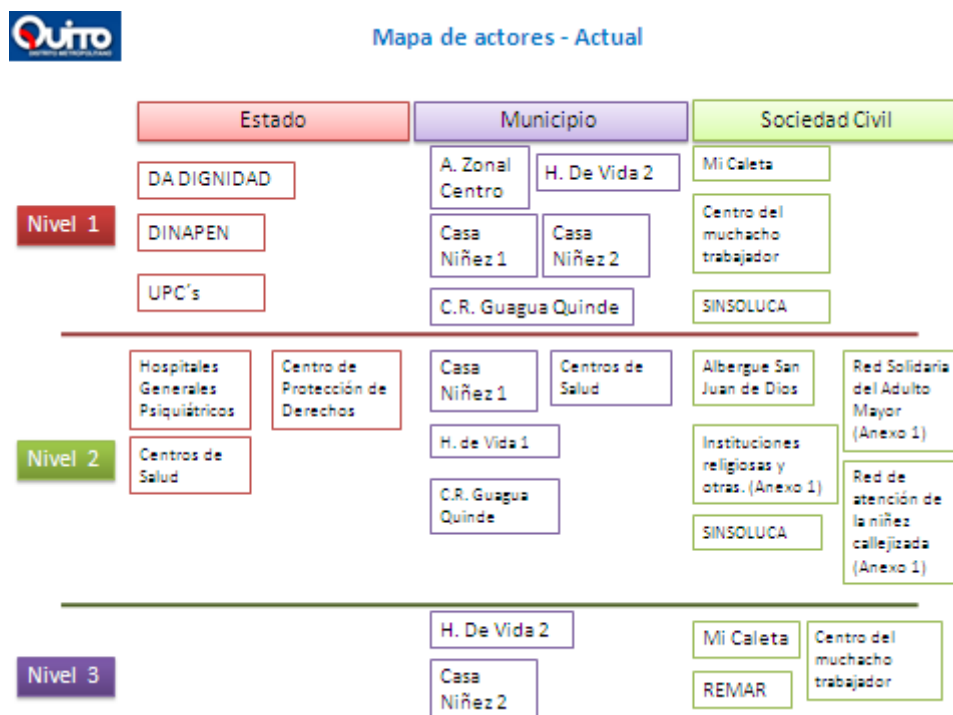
QUITO
DISTRITO METROPOLITANO

Mapa de actores - Actual

Estado

Municipio

Sociedad Civil

Nivel 1

DA DIGNIDAD

DINAPEN

UPC's

A. Zonal Centro

H. De Vida 2

Casa Niñez 1

Casa Niñez 2

C.R. Guagua Quinde

Mi Caleta

Centro del muchacho trabajador

SINSOLUCA

Nivel 2

Hospitales Generales Psiquiátricos

Centro de Protección de Derechos

Centros de Salud

Casa Niñez 1

Centros de Salud

H. de Vida 1

C.R. Guagua Quinde

Albergue San Juan de Dios

Red Solidaria del Adulto Mayor (Anexo 1)

Instituciones religiosas y otras. (Anexo 1)

Red de atención de la niñez callejizada (Anexo 1)

SINSOLUCA

Nivel 3

H. De Vida 2

Casa Niñez 2

Mi Caleta

Centro del muchacho trabajador

REMAR